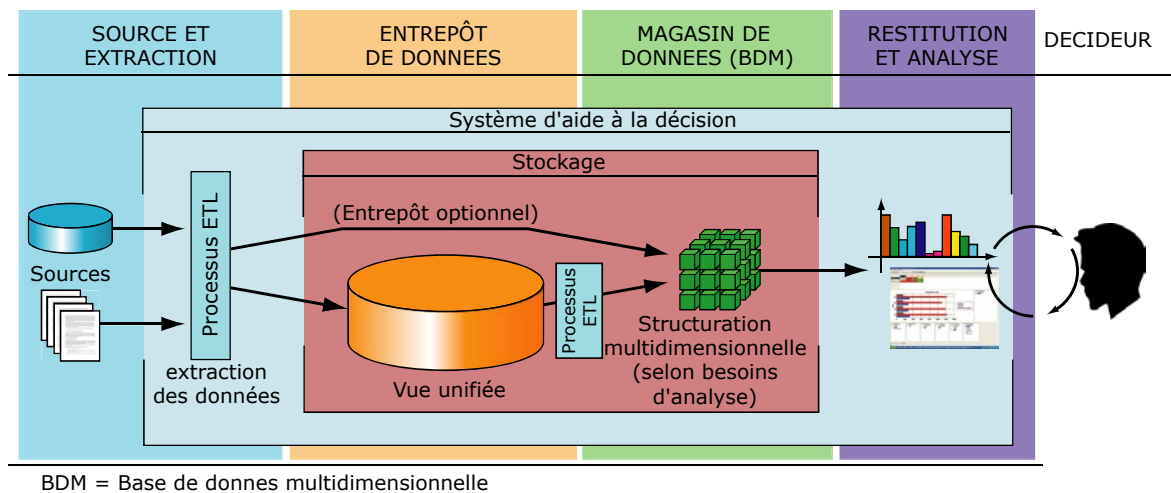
SOURCE ET EXTRACTION

ENTREPÔT DE DONNEES

MAGASIN DE DONNEES (BDM)

RESTITUTION ET ANALYSE

DECIDEUR

Système d'aide à la décision

Stockage

Sources

Processus ETL

(Entrepôt optionnel)

Processus ETL

Structuration multidimensionnelle (selon besoins d'analyse)

extraction des données

Vue unifiée

BDM = Base de donnes multidimensionnelle